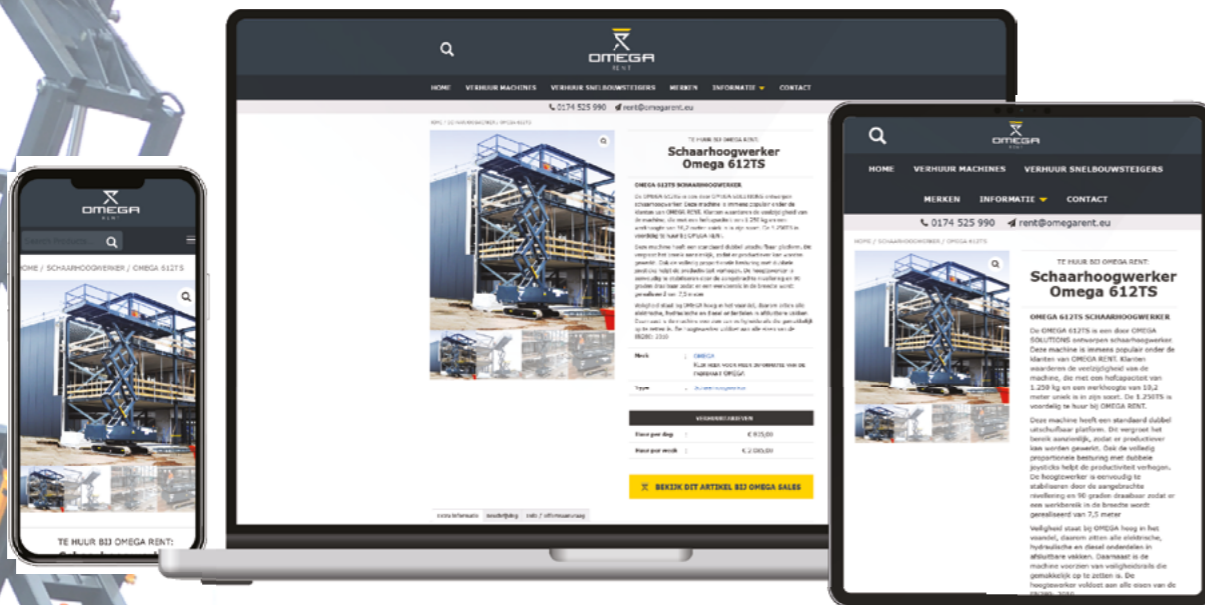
OMEGA
RENT

HOME   VERHUUR MACHINES   VERHUUR SNELBOUWSTEIGERS   MERKEN   INFORMATIE   CONTACT

0174 525 990   rent@omegarent.eu

TE HUUR BIJ OMEGA RENT:
Schaarhoogwerker Omega 612TS

OMEGA 612TS SCHAARHOOGWERKER

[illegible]

Merk : OMEGA

Type : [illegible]

VERHUURTARIEVEN

Huur per dag : € 805,00

Huur per week : € 2.000,00

BEKIJK DIT ARTIKEL BIJ OMEGA SALES

OMEGA
RENT

HOME   VERHUUR MACHINES   VERHUUR SNELBOUWSTEIGERS

MERKEN   INFORMATIE   CONTACT

0174 525 990   rent@omegarent.eu

HOME / SCHAARHOOGWERKER / OMEGA 612TS

TE HUUR BIJ OMEGA RENT:
Schaarhoogwerker Omega 612TS

OMEGA 612TS SCHAARHOOGWERKER

De OMEGA 612TS is een door OMEGA SOLUTIONS ontworpen schaarhoogwerker. Deze machine is immens populair onder de klanten van OMEGA RENT. Klanten waarderen de veelzijdigheid van de machine, die met een hefcapaciteit van 1.250 kg en een werkhoogte van 18,2 meter uniek is in zijn soort. De S.250TS is voordelig te huur bij OMEGA RENT.

Deze machine heeft een standaard dubbel uitschuifbaar platform. Dit vergroot het bereik aanzienlijk, zodat er productiever kan worden gewerkt. Ook de volledig proportionele besturing met dubbele joysticks helpt de productiviteit verhogen. De hoogwerker is eenvoudig te stabiliseren door de aangebrachte rupsen en 90 graden draaibaar zodat er een werkbereik in de breedte wordt gerealiseerd van 7,5 meter

Veiligheid staat bij OMEGA hoog in het vaandel, daarom zitten alle elektrische, hydraulische en diesel onderdelen in afsluitbare vakken. Daarnaast is de machine voorzien van veiligheidsrails die gemakkelijk op te zetten is. De hoogwerker voldoet aan alle eisen van de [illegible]

OMEGA
RENT

Search Products

HOME / SCHAARHOOGWERKER / OMEGA 612TS

TE HUUR BIJ OMEGA RENT:
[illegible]